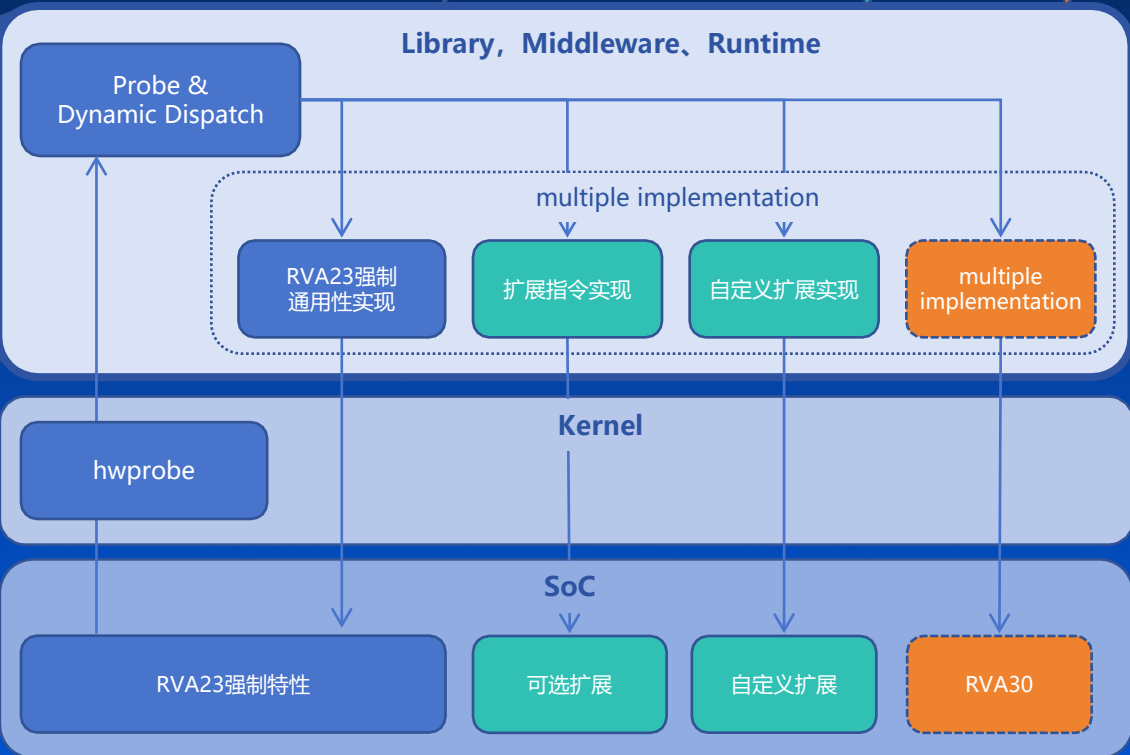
Library，Middleware、Runtime

Probe & Dynamic Dispatch

multiple implementation

RVA23强制通用性实现

扩展指令实现

自定义扩展实现

multiple implementation

Kernel

hwprobe

SoC

RVA23强制特性

可选扩展

自定义扩展

RVA30